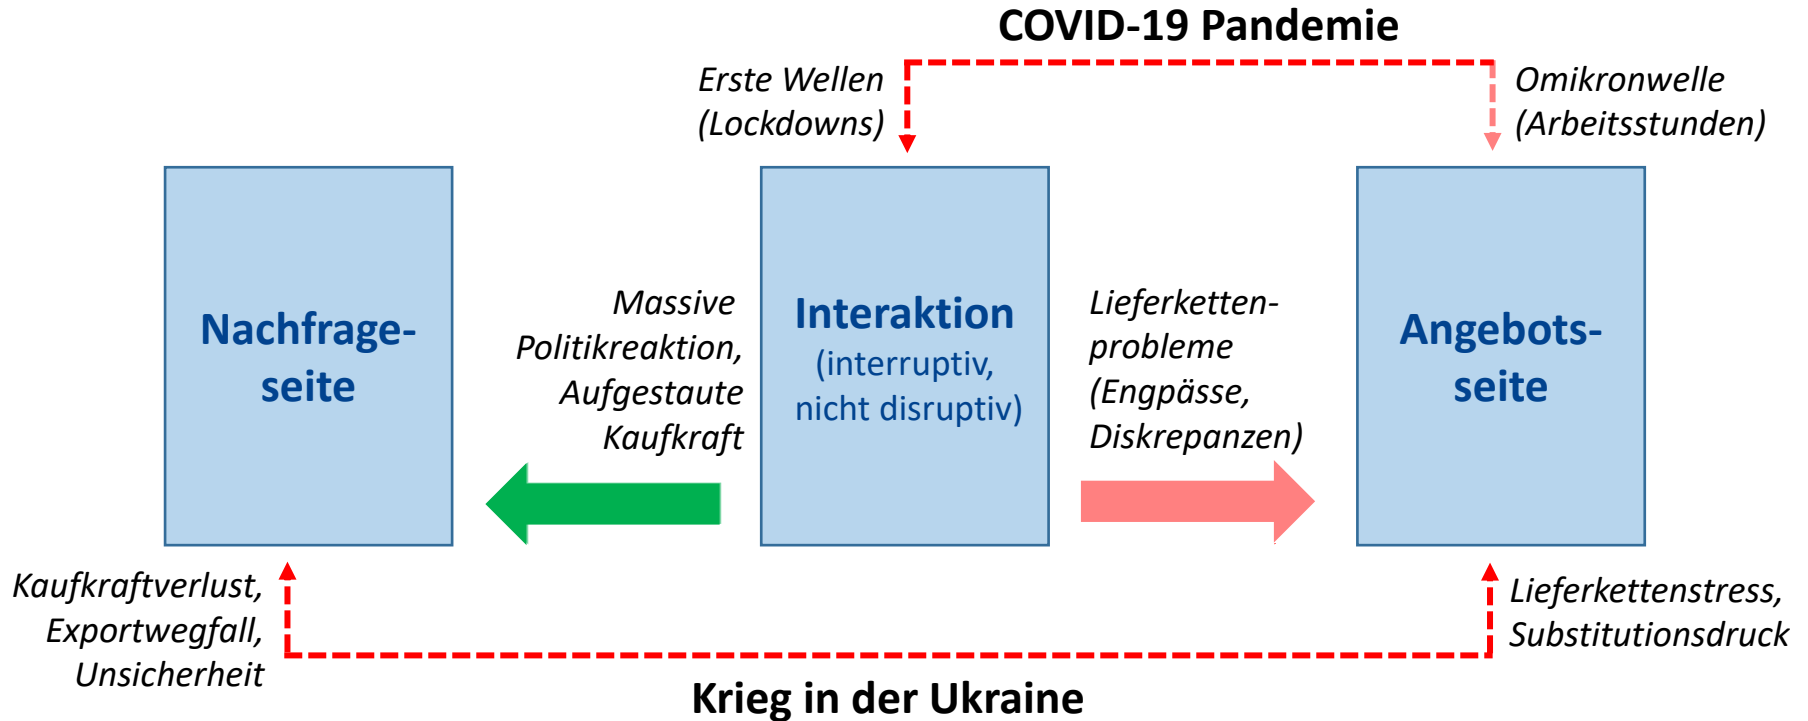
COVID-19 Pandemie

Erste Wellen (Lockdowns)

Omikronwelle (Arbeitsstunden)

Nachfrageseite

Massive Politikreaktion, Aufgestaute Kaufkraft

Interaktion (interruptiv, nicht disruptiv)

Lieferkettenprobleme (Engpässe, Diskrepanzen)

Angebotsseite

Kaufkraftverlust, Exportwegfall, Unsicherheit

Lieferkettenstress, Substitutionsdruck

Krieg in der Ukraine